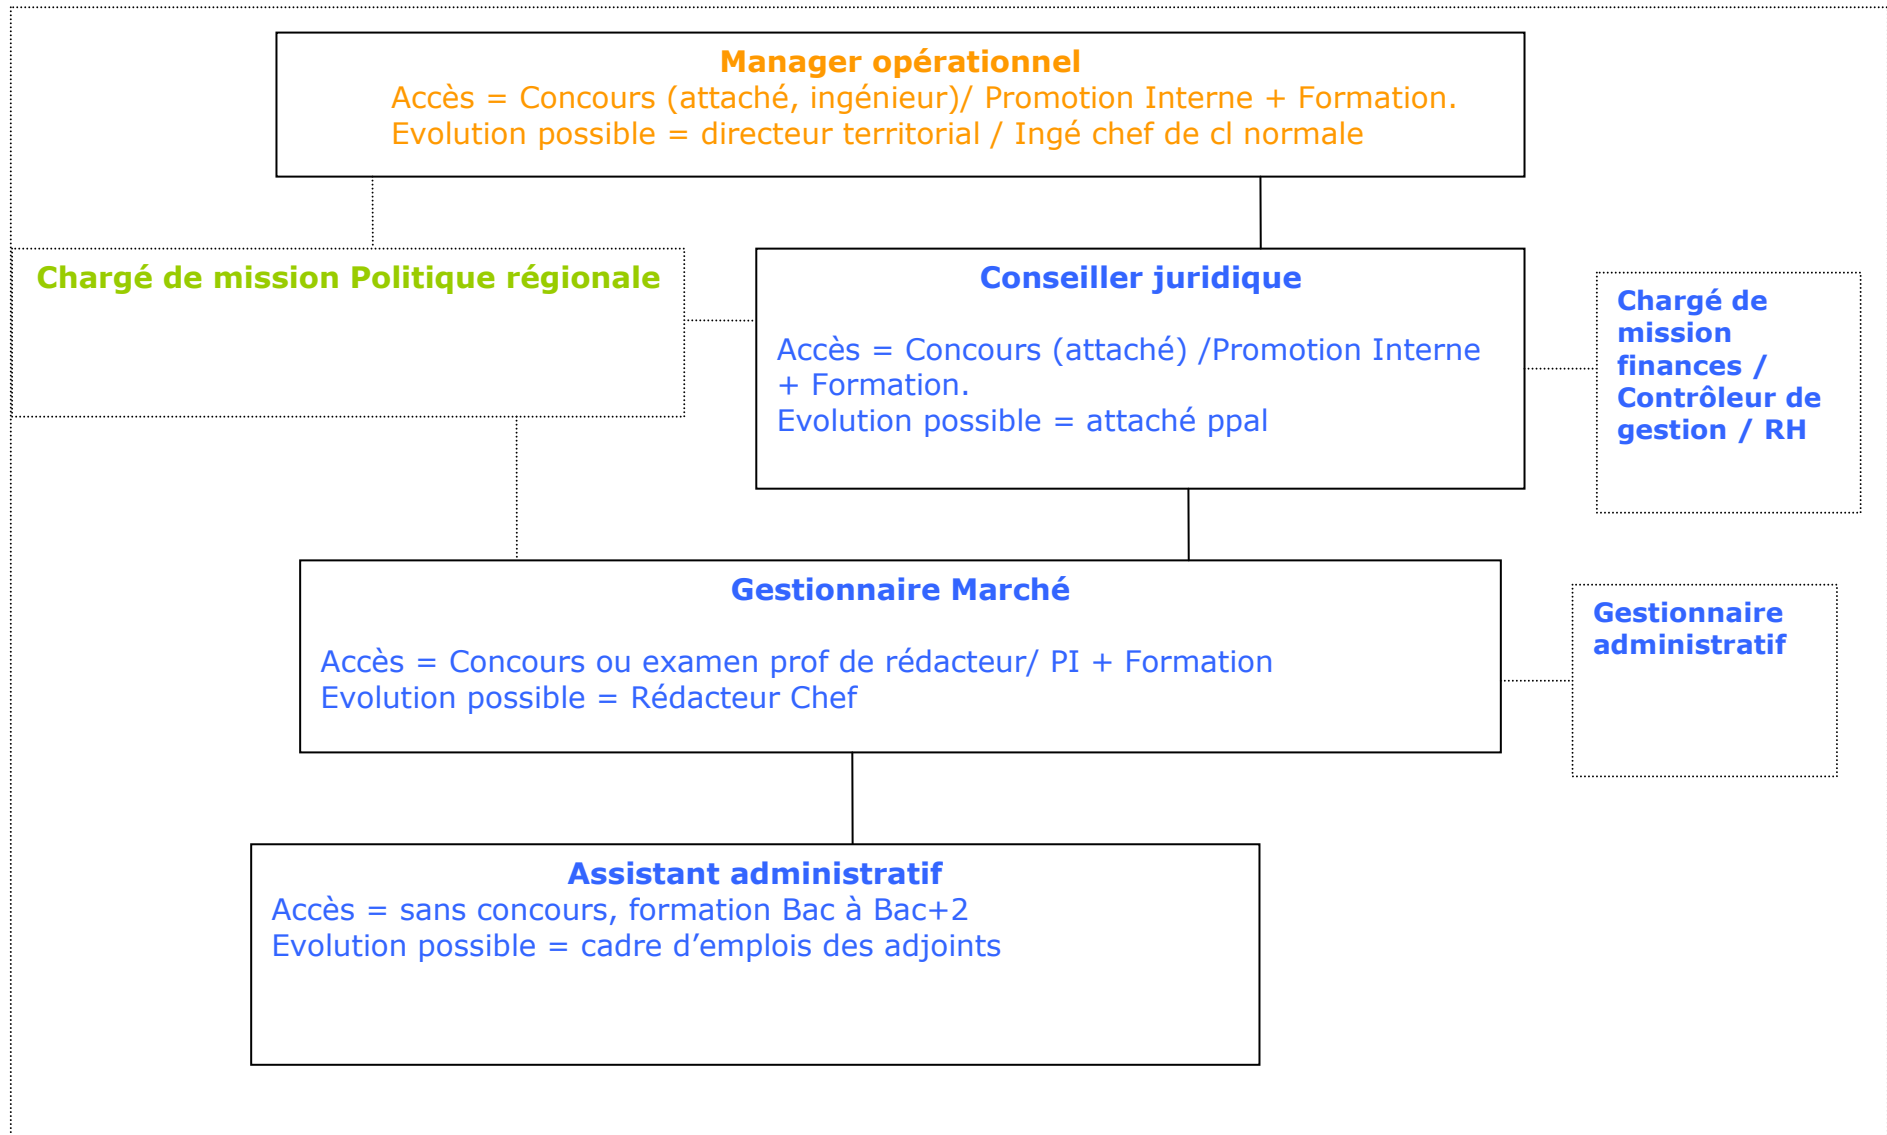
Manager opérationnel
Accès = Concours (attaché, ingénieur)/ Promotion Interne + Formation.
Evolution possible = directeur territorial / Ingé chef de cl normale

Chargé de mission Politique régionale

Conseiller juridique

Accès = Concours (attaché) /Promotion Interne + Formation.
Evolution possible = attaché ppal

Chargé de mission finances / Contrôleur de gestion / RH

Gestionnaire Marché

Accès = Concours ou examen prof de rédacteur/ PI + Formation
Evolution possible = Rédacteur Chef

Gestionnaire administratif

Assistant administratif
Accès = sans concours, formation Bac à Bac+2
Evolution possible = cadre d’emplois des adjoints